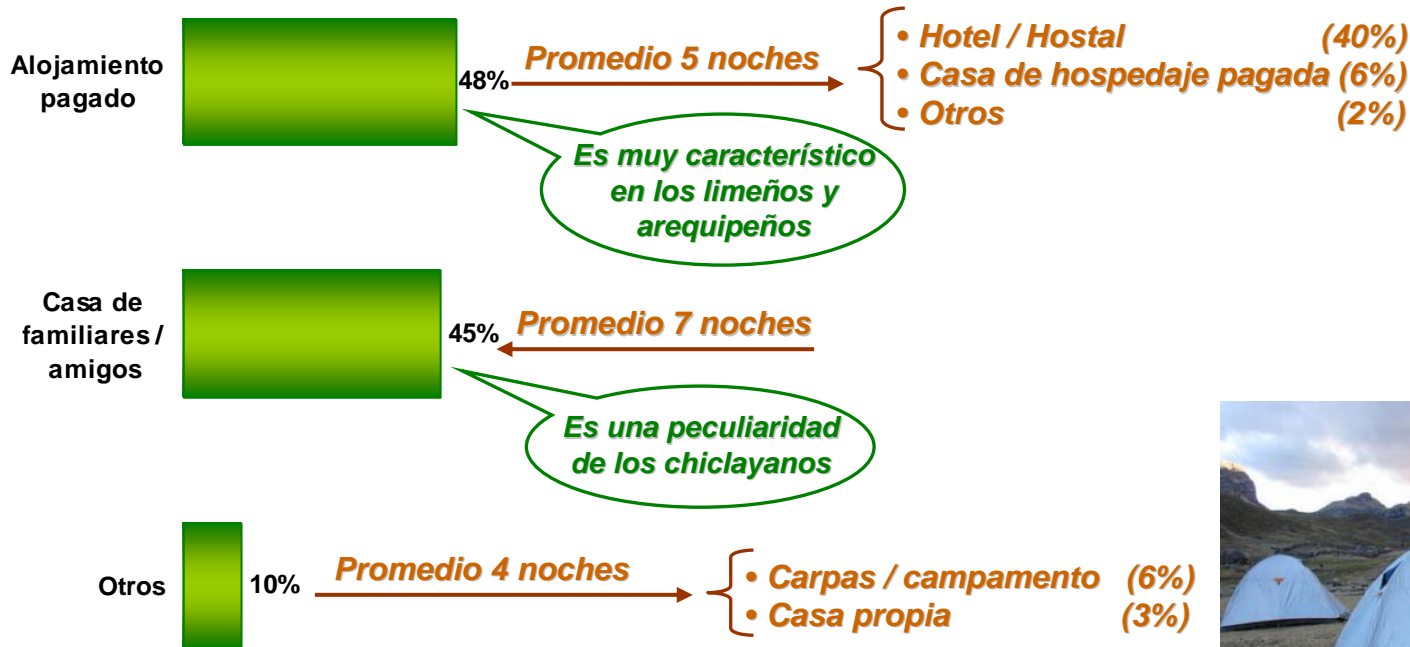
Alojamiento pagado

48%

Promedio 5 noches

• Hotel / Hostal (40%)
• Casa de hospedaje pagada (6%)
• Otros (2%)

Es muy característico en los limeños y arequipeños

Casa de familiares / amigos

45%

Promedio 7 noches

Es una peculiaridad de los chiclayanos

Otros

10%

Promedio 4 noches

• Carpas / campamento (6%)
• Casa propia (3%)